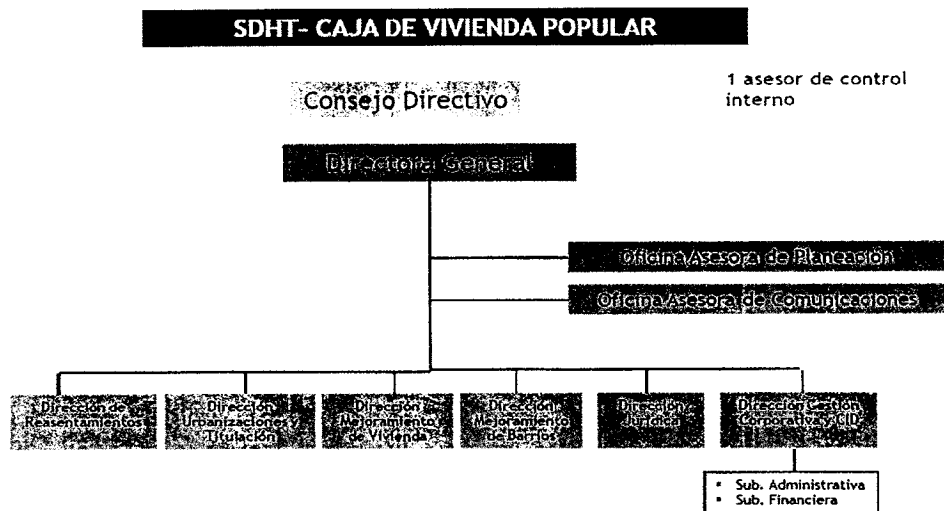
SDHT- CAJA DE VIVIENDA POPULAR

Consejo Directivo

1 asesor de control interno

Directora General

Oficina Asesora de Planeación

Oficina Asesora de Comunicaciones

Dirección de Reasentamientos

Dirección Urbanizaciones y Titulación

Dirección Mejoramiento de Vivienda

Dirección Mejoramiento de Barrios

Dirección Jurídica

Dirección Gestión Corporativa y CID

- Sub. Administrativa
- Sub. Financiera